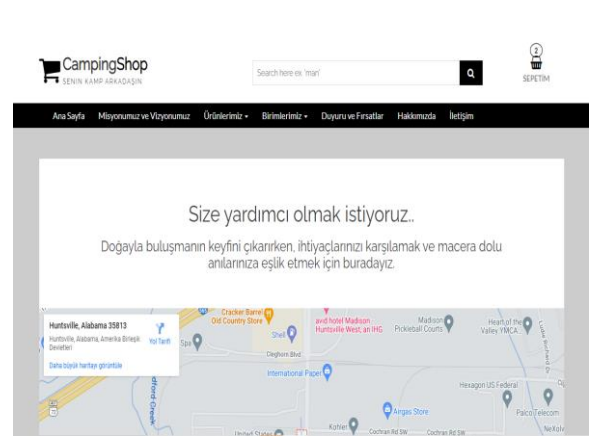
CampingShop
SENİN KAMP ARKADAŞIN

Search here ex. 'man'

2
SEPETİM

Ana Sayfa   Misyonumuz ve Vizyonumuz   Ürünlerimiz ▾   Birimlerimiz ▾   Duyuru ve Fırsatlar   Hakkımızda   İletişim

Size yardımcı olmak istiyoruz..

Doğayla buluşmanın keyfini çıkarırken, ihtiyaçlarınızı karşılamak ve macera dolu anılarınıza eşlik etmek için buradayız.

Huntsville, Alabama 35813
Huntsville, Alabama, Amerika Birleşik Devletleri
Yol Tarifi
Daha büyük haritayı görüntüle

Cracker Barrel Old Country Store
avid hotel Madison, Huntsville West, an IHG
Madison Pickleball Courts
Heart of the Valley YMCA
Shell
Spa
Clegborn Blvd
International Paper
Hexagon US Federal
Airgas Store
Palco Telecom
Kohler
Cochran Rd SW
Cochran Rd SW
United States
NeXolv
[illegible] Creek